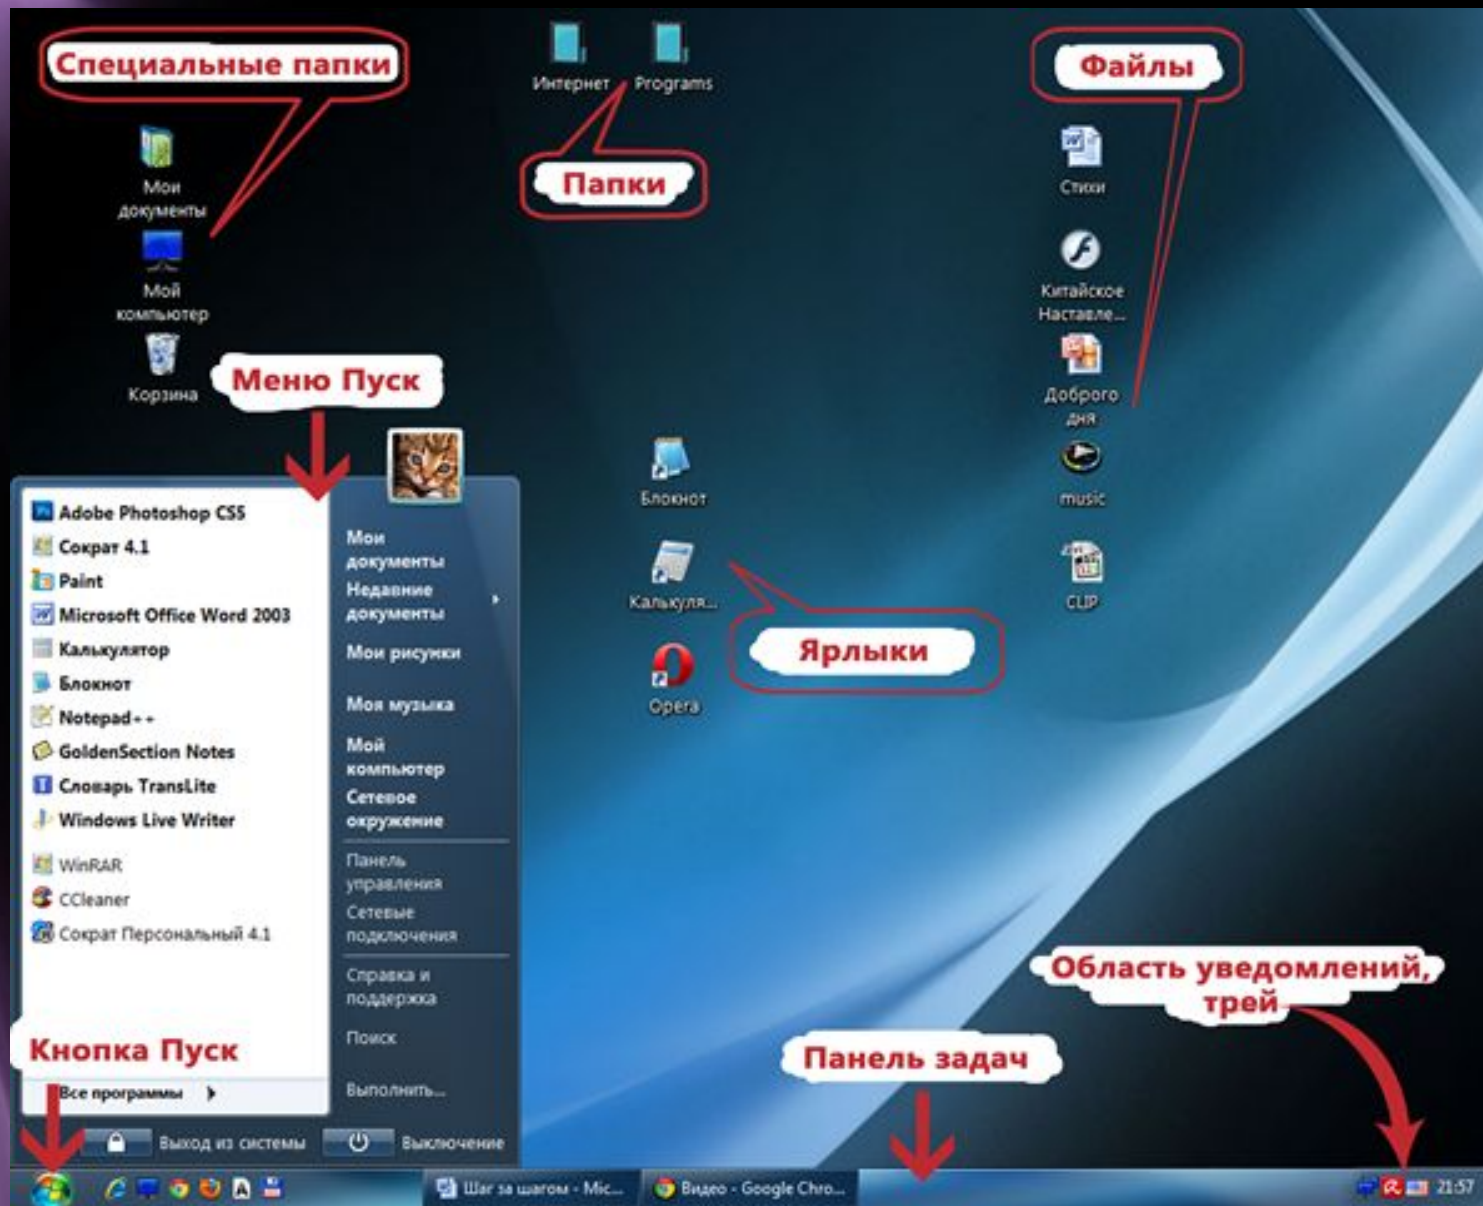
Специальные папки

Интернет Programs

Папки

Файлы

Мои документы

Мой компьютер

Корзина

Меню Пуск

Стихи

Китайское Наставле...

Доброго дня

music

CLIP

Блокнот

Калькуля...

Opera

Ярлыки

Adobe Photoshop CS5
Сократ 4.1
Paint
Microsoft Office Word 2003
Калькулятор
Блокнот
Notepad++
GoldenSection Notes
Словарь TransLite
Windows Live Writer
WinRAR
CCleaner
Сократ Персональный 4.1

Мои документы
Недавние документы
Мои рисунки
Моя музыка
Мой компьютер
Сетевое окружение
Панель управления
Сетевые подключения
Справка и поддержка
Поиск
Выполнить...

Кнопка Пуск

Все программы

Выход из системы

Выключение

Область уведомлений, трей

Панель задач

Шаг за шагом - Mic...

Видео - Google Chro...

21:57